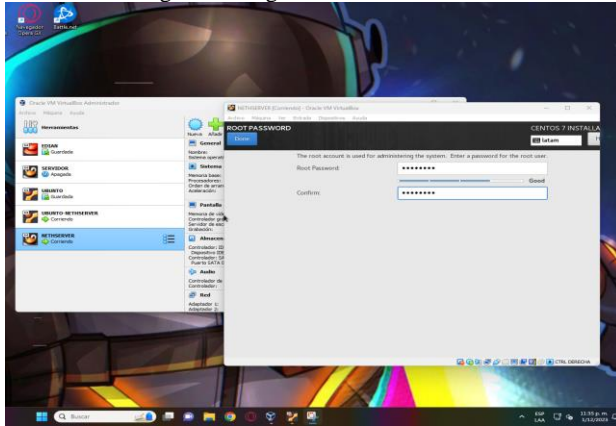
Navegador Opera GX

Battle.net

Oracle VM VirtualBox Administrador

Archivo Máquina Ayuda

Herramientas

EDSAN
Guardada

SERVIDOR
Apagada

UBUNTO
Guardada

UBUNTO NETHSERVER
Corriendo

NETHSERVER
Corriendo

Nueva Añadir

General
Nombre:
Sistema operati

Sistema
Memoria base:
Procesadores:
Orden de arran
Aceleración:

Pantalla
Memoria de vid
Controlador gr
Servidor de esc
Grabación:

Almacen
Controlador: ID
Dispositivo IDE
Controlador: SA
Puerto SATA 0

Audio
Controlador de
Controlador:

Red
Adaptador 1:
Adaptador 2:

NETHSERVER [Corriendo] - Oracle VM VirtualBox

Archivo Máquina Ver Entrada Dispositivos Ayuda

ROOT PASSWORD

Done

CENTOS 7 INSTALLA

latam

The root account is used for administering the system. Enter a password for the root user.

Root Password: ••••••••

Good

Confirm: ••••••••

CTRL DERECHA

Buscar

ESP LAA

11:55 p. m. 1/12/2023